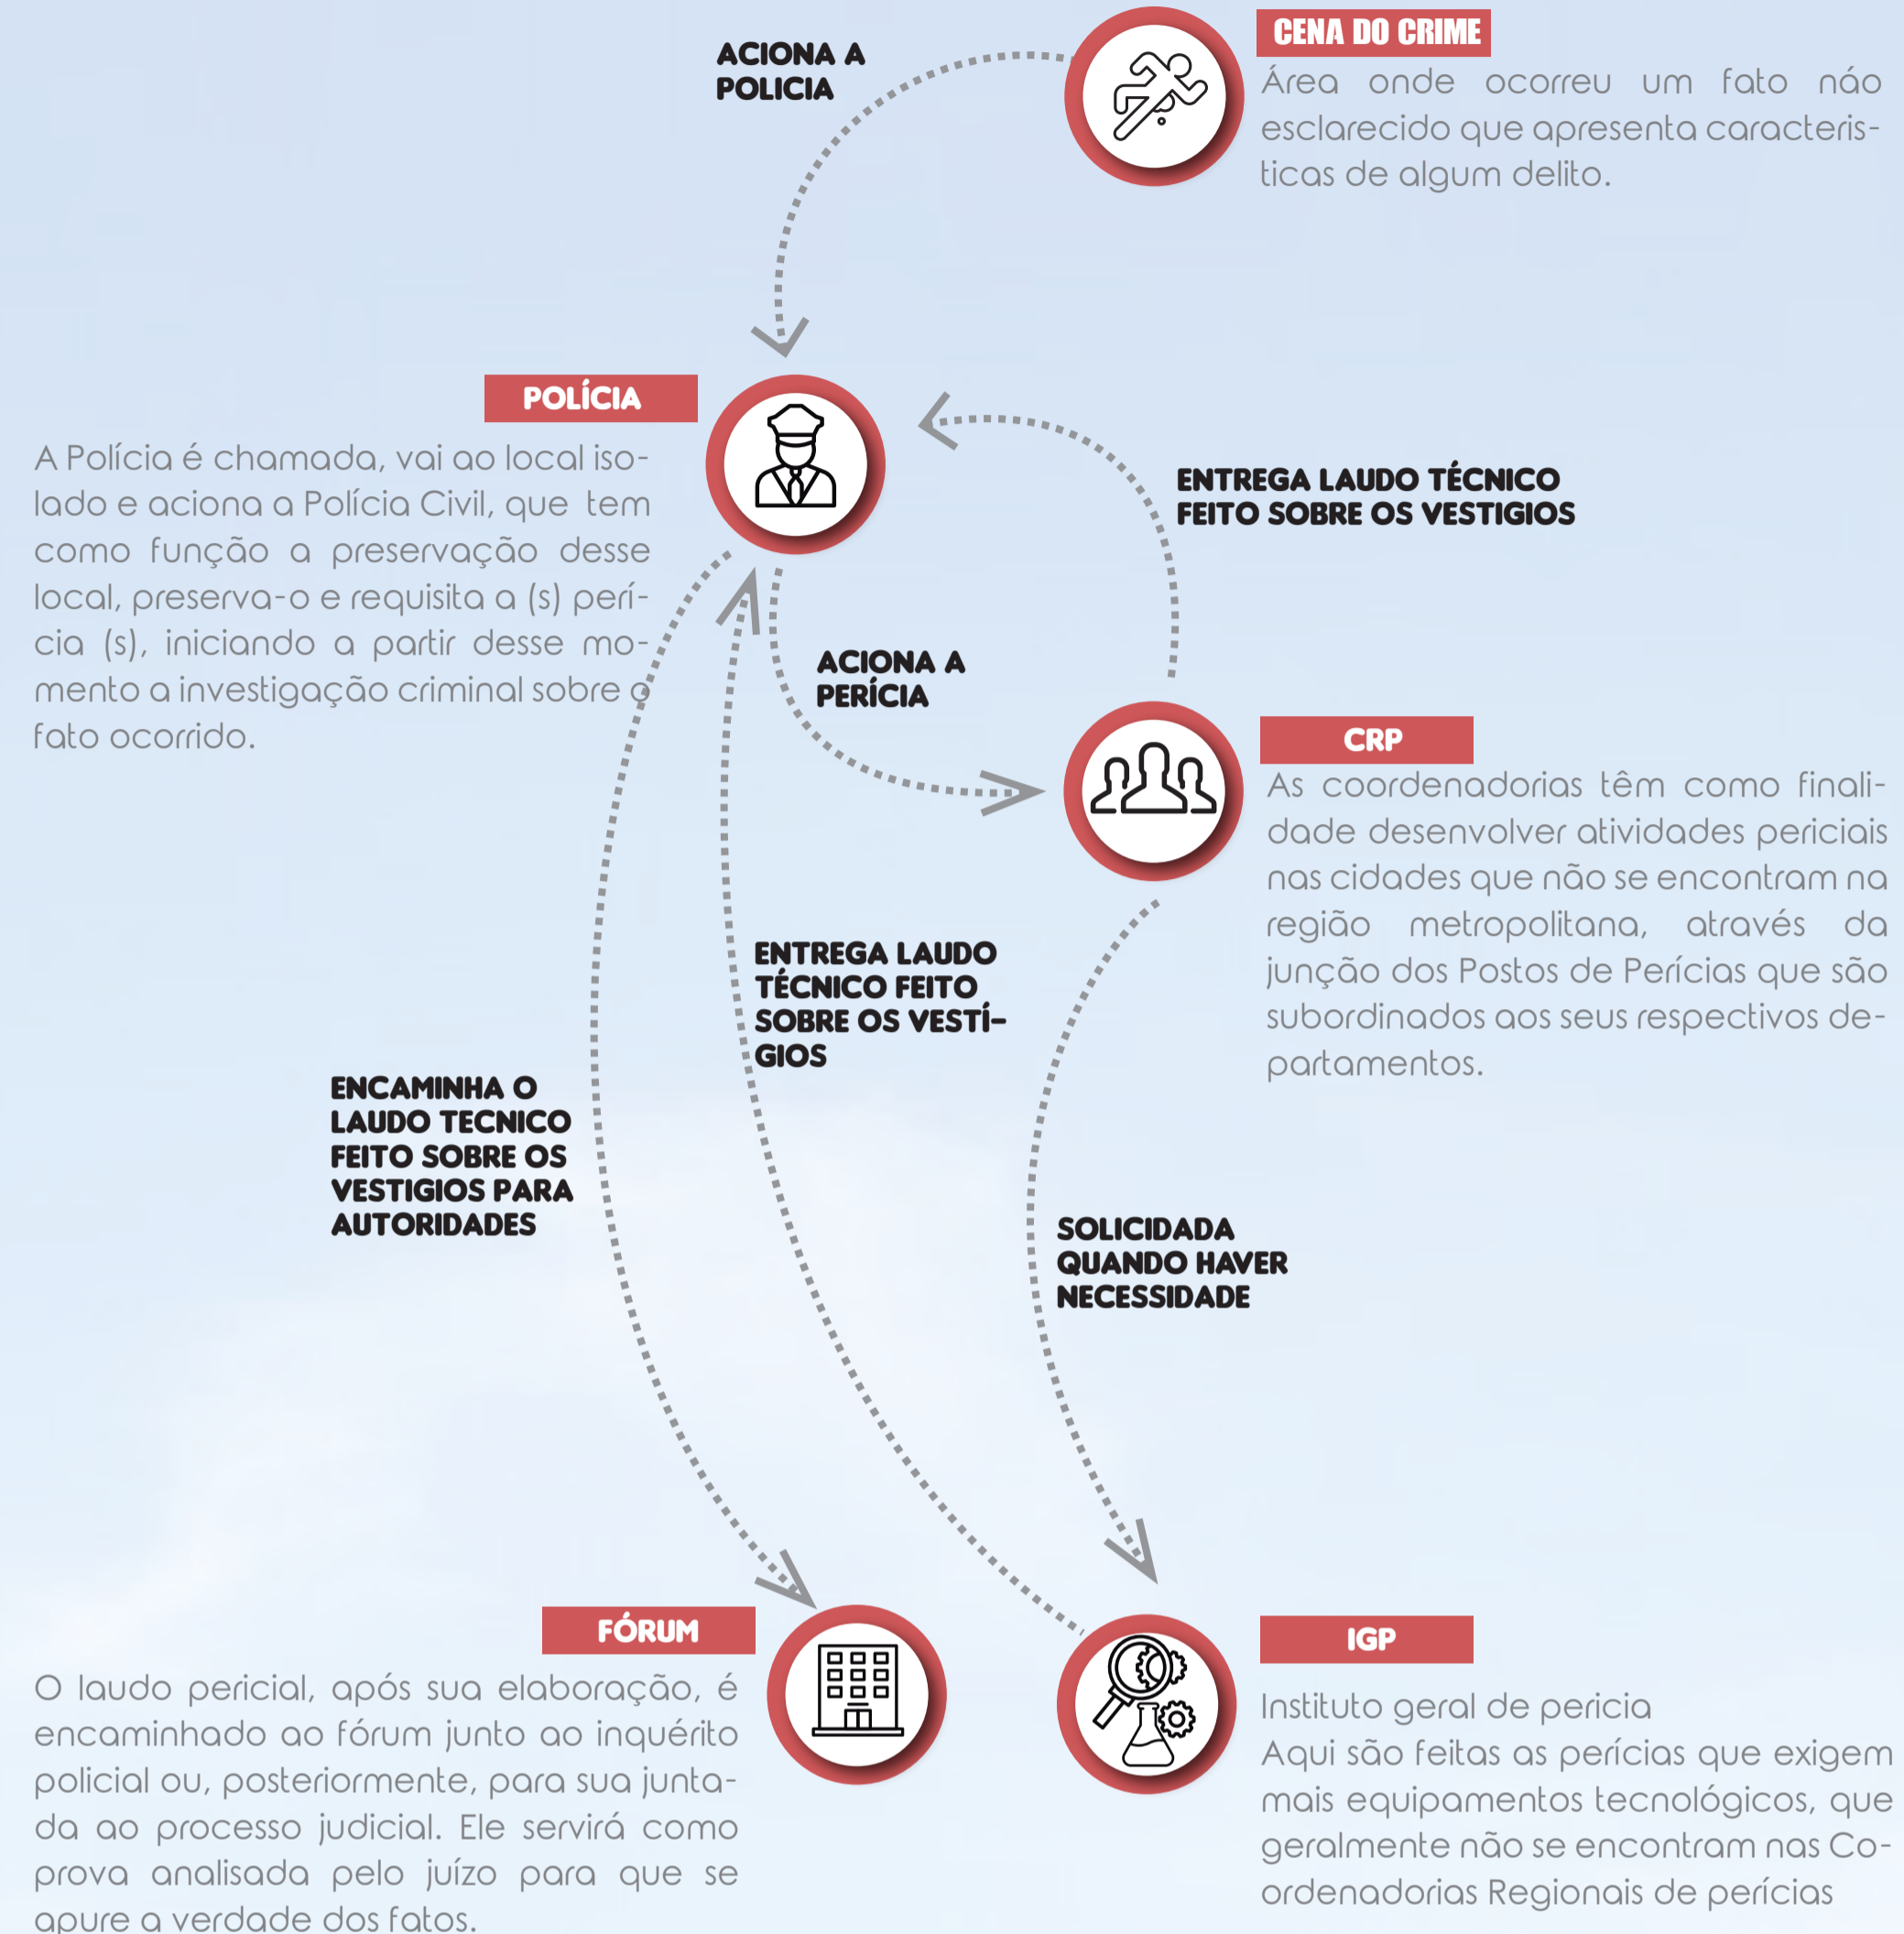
ACIONA A POLICIA

CENA DO CRIME

Área onde ocorreu um fato náo esclarecido que apresenta caracteristicas de algum delito.

POLÍCIA

A Polícia é chamada, vai ao local isolado e aciona a Polícia Civil, que tem como função a preservação desse local, preserva-o e requisita a (s) perícia (s), iniciando a partir desse momento a investigação criminal sobre o fato ocorrido.

ENTREGA LAUDO TÉCNICO FEITO SOBRE OS VESTIGIOS

ACIONA A PERÍCIA

CRP

As coordenadorias têm como finalidade desenvolver atividades periciais nas cidades que não se encontram na região metropolitana, através da junção dos Postos de Perícias que são subordinados aos seus respectivos departamentos.

ENTREGA LAUDO TÉCNICO FEITO SOBRE OS VESTÍGIOS

ENCAMINHA O LAUDO TECNICO FEITO SOBRE OS VESTIGIOS PARA AUTORIDADES

SOLICIDADA QUANDO HAVER NECESSIDADE

FÓRUM

O laudo pericial, após sua elaboração, é encaminhado ao fórum junto ao inquérito policial ou, posteriormente, para sua juntada ao processo judicial. Ele servirá como prova analisada pelo juízo para que se apure a verdade dos fatos.

IGP

Instituto geral de pericia
Aqui são feitas as perícias que exigem mais equipamentos tecnológicos, que geralmente não se encontram nas Coordenadorias Regionais de perícias